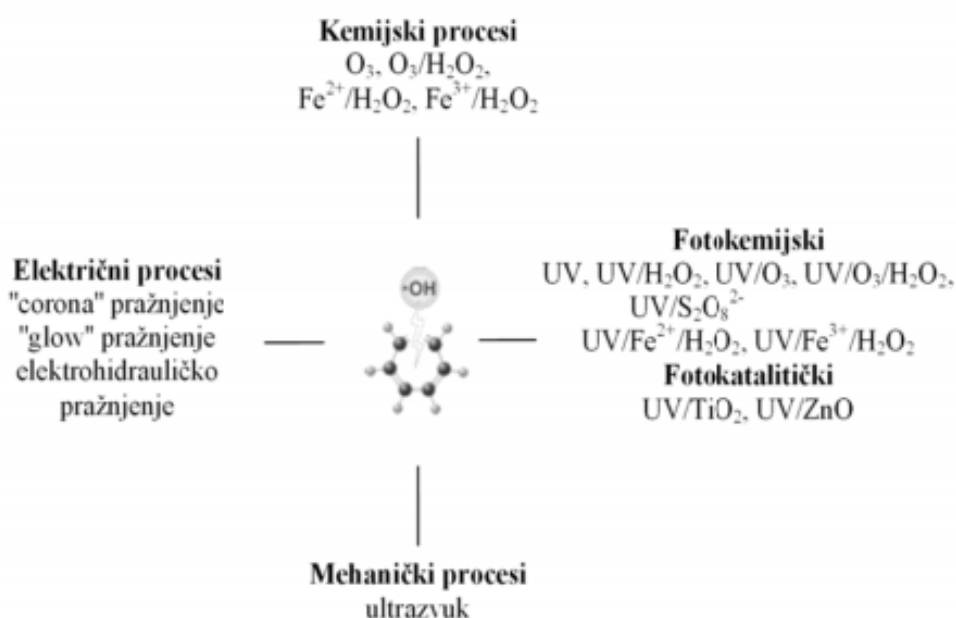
**Kemijski procesi**
$O_3$, $O_3/H_2O_2$,
$Fe^{2+}/H_2O_2$, $Fe^{3+}/H_2O_2$

**Električni procesi**
"corona" pražnjenje
"glow" pražnjenje
elektrohidrauličko pražnjenje

•OH

**Fotokemijski**
UV, $UV/H_2O_2$, $UV/O_3$, $UV/O_3/H_2O_2$, $UV/S_2O_8^{2-}$
$UV/Fe^{2+}/H_2O_2$, $UV/Fe^{3+}/H_2O_2$
**Fotokatalitički**
$UV/TiO_2$, UV/ZnO

**Mehanički procesi**
ultrazvuk